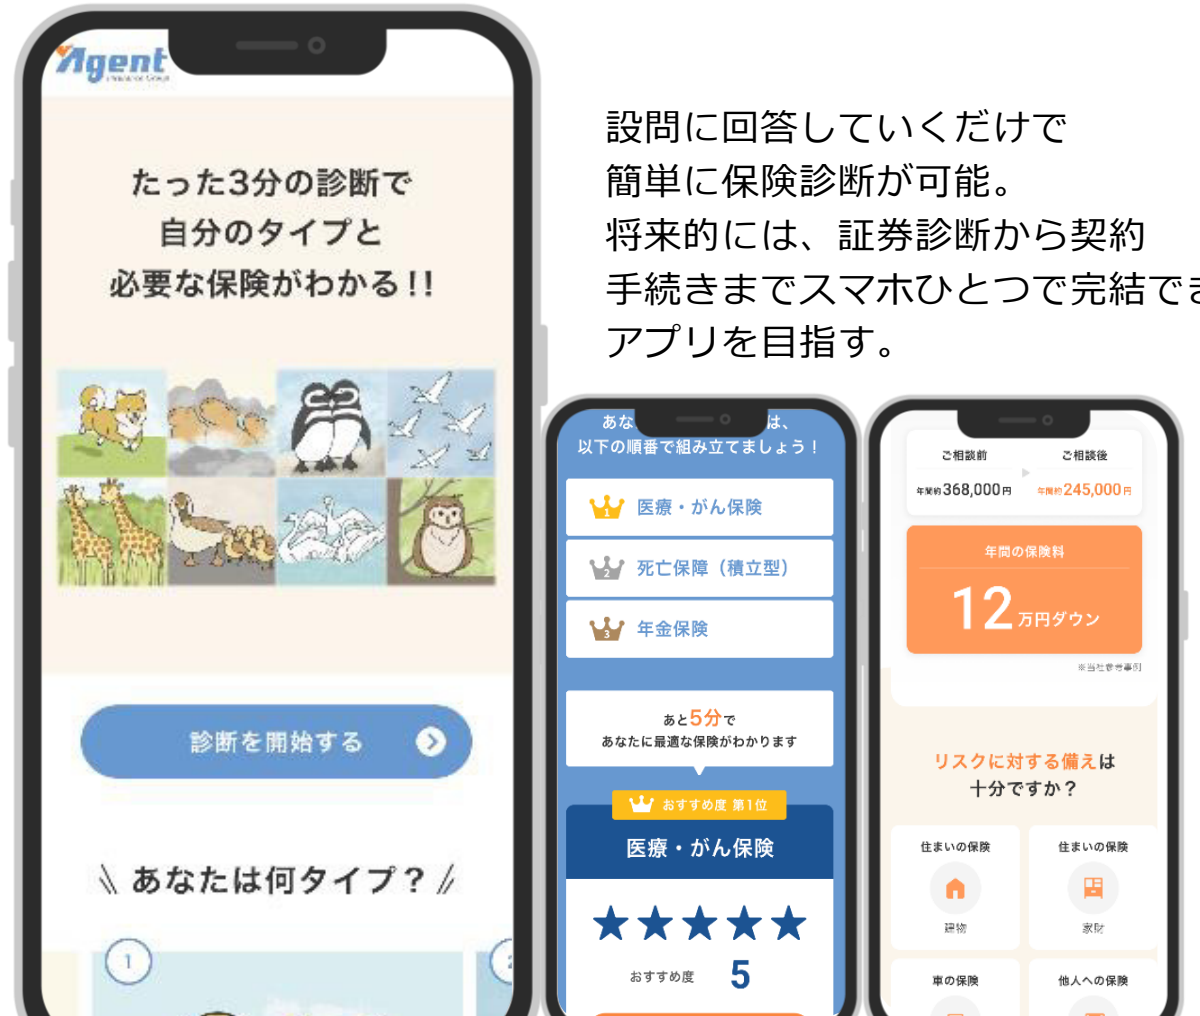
Agent

たった3分の診断で
自分のタイプと
必要な保険がわかる!!

診断を開始する

＼ あなたは何タイプ？／

1

設問に回答していくだけで
簡単に保険診断が可能。
将来的には、証券診断から契約
手続きまでスマホひとつで完結で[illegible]
アプリを目指す。

あな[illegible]は、
以下の順番で組み立てましょう！

1 医療・がん保険
2 死亡保障（積立型）
3 年金保険

あと5分で
あなたに最適な保険がわかります

おすすめ度 第1位
医療・がん保険
★★★★★
おすすめ度 5

ご相談前
年間約368,000円
ご相談後
年間約245,000円

年間の保険料
12万円ダウン
※当社参考事例

リスクに対する備えは
十分ですか？

住まいの保険
建物
住まいの保険
家財
車の保険
他人への保険